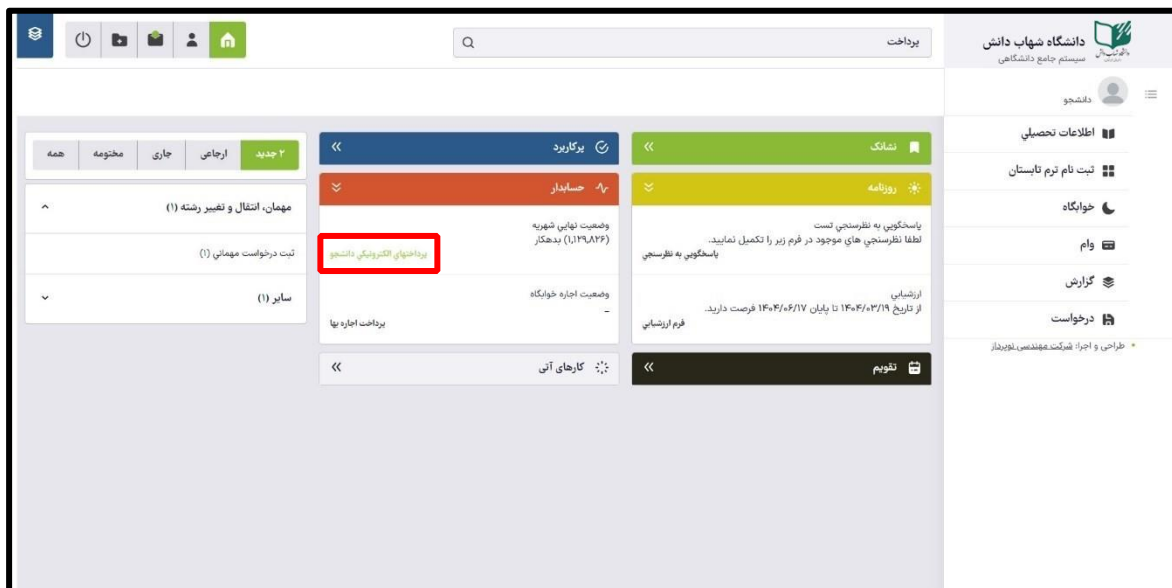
دانشگاه شهاب دانش
سیستم جامع دانشگاهی

پرداخت

دانشجو

اطلاعات تحصیلی
ثبت نام ترم تابستان
خوابگاه
وام
گزارش
درخواست

طراحی و اجرا: شرکت مهندسی نویرداز

نشانک
روزنامه
پاسخگویی به نظرسنجی تست
لطفا نظرسنجی های موجود در فرم زیر را تکمیل نمایید.
پاسخگویی به نظرسنجی

ارزشیابی
از تاریخ ۱۴۰۴/۰۳/۱۹ تا پایان ۱۴۰۴/۰۶/۱۷ فرصت دارید.
فرم ارزشیابی

تقویم

برکاربرد
حسابدار
وضعیت نهایی شهریه
(۱,۱۲۹,۸۲۶) بدهکار
پرداختهای الکترونیکی دانشجو

وضعیت اجاره خوابگاه
-
پرداخت اجاره بها

کارهای آتی

۲ جدید | ارجاعی | جاری | مختومه | همه

مهمان، انتقال و تغییر رشته (۱)
ثبت درخواست مهمانی (۱)
سایر (۱)